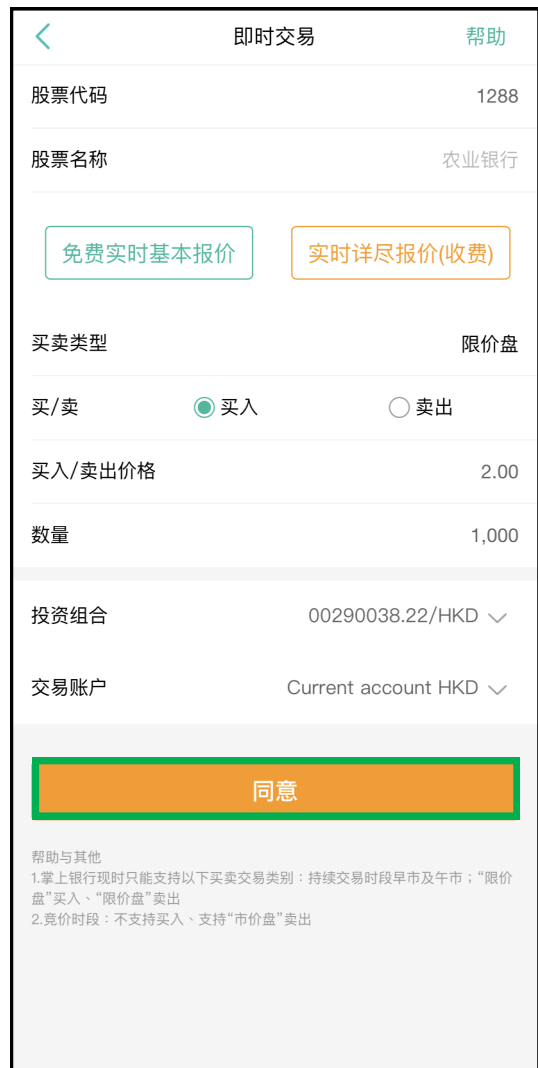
即时交易 帮助

股票代码 1288

股票名称 农业银行

免费实时基本报价

实时详尽报价(收费)

买卖类型 限价盘

买/卖 买入 卖出

买入/卖出价格 2.00

数量 1,000

投资组合 00290038.22/HKD

交易账户 Current account HKD

同意

帮助与其他
1.掌上银行现时只能支持以下买卖交易类别：持续交易时段早市及午市；“限价盘”买入、“限价盘”卖出
2.竞价时段：不支持买入、支持“市价盘”卖出